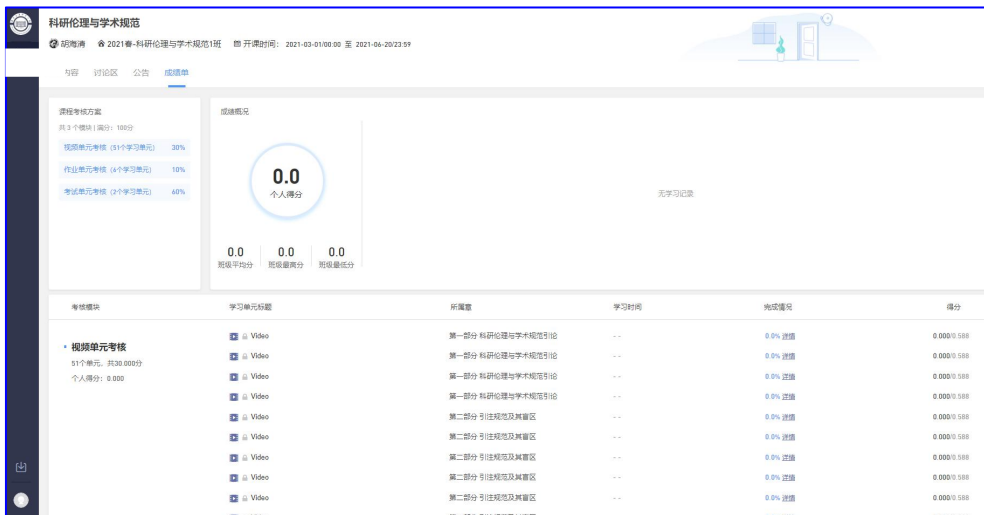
科研伦理与学术规范

胡海清 2021春-科研伦理与学术规范1班 开课时间：2021-03-01/00:00 至 2021-06-20/23:59

内容 讨论区 公告 成绩单

课程考核方案
共 3 个模块 | 满分：100分
视频单元考核（51个学习单元） 30%
作业单元考核（6个学习单元） 10%
考试单元考核（2个学习单元） 60%

成绩概况
0.0
个人得分
0.0 班级平均分
0.0 班级最高分
0.0 班级最低分
无学习记录

| 考核模块 | 学习单元标题 | 所属章 | 学习时间 | 完成情况 | 得分 |
|---|---|---|---|---|---|
| 视频单元考核 51个单元，共30.000分 个人得分：0.000 | Video | 第一部分 科研伦理与学术规范引论 | -- | 0.0% 详情 | 0.000/0.588 |
| | Video | 第一部分 科研伦理与学术规范引论 | -- | 0.0% 详情 | 0.000/0.588 |
| | Video | 第一部分 科研伦理与学术规范引论 | -- | 0.0% 详情 | 0.000/0.588 |
| | Video | 第一部分 科研伦理与学术规范引论 | -- | 0.0% 详情 | 0.000/0.588 |
| | Video | 第二部分 引注规范及其盲区 | -- | 0.0% 详情 | 0.000/0.588 |
| | Video | 第二部分 引注规范及其盲区 | -- | 0.0% 详情 | 0.000/0.588 |
| | Video | 第二部分 引注规范及其盲区 | -- | 0.0% 详情 | 0.000/0.588 |
| | Video | 第二部分 引注规范及其盲区 | -- | 0.0% 详情 | 0.000/0.588 |
| | Video | 第二部分 引注规范及其盲区 | -- | 0.0% 详情 | 0.000/0.588 |